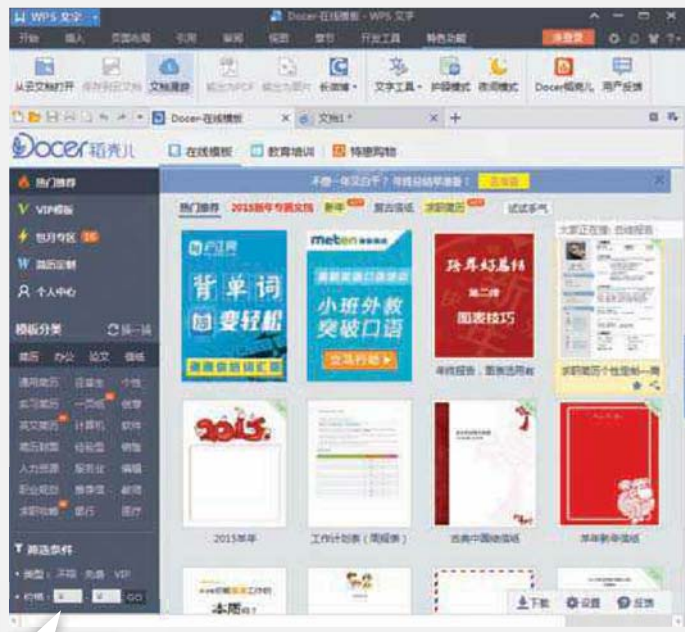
WPS 文字 · Docer-在线模板 - WPS 文字

开始 插入 页面布局 引用 审阅 视图 章节 开发工具 特色功能 未登录

从云文档打开 保存到云文档 文档漫游 输出为PDF 输出为图片 长微博 文字工具 护眼模式 夜间模式 Docer稻壳儿 用户反馈

Docer-在线模板 文档1

Docer稻壳儿 在线模板 教育培训 特惠购物

热门推荐
VIP模板
包月专区
简历定制
个人中心

模板分类 换一换
简历 办公 论文 信纸
通用简历 应届生 个性
实习简历 一页纸 创意
英文简历 计算机 财务
简历封面 行政类 销售
人力资源 服务业 编辑
职业规划 教务类 教师
求职信 银行 医疗

筛选条件
类型: 不限 免费 VIP
价格: GO

不想一年又白干？年终总结早准备！

热门推荐 2015新年专题文档 新年 复古信纸 求职简历 试试手气

背单词 变轻松

meten 小班外教 突破口语 立马行动

跨年好基础 第二弹 图表技巧

大家正在搜：总结报告

年终报告，图表活用篇

求职简历个性定制——男

2015年年

工作计划表（周报表）

古典中国风信纸

羊年新年信纸

本周

下载 设置 反馈